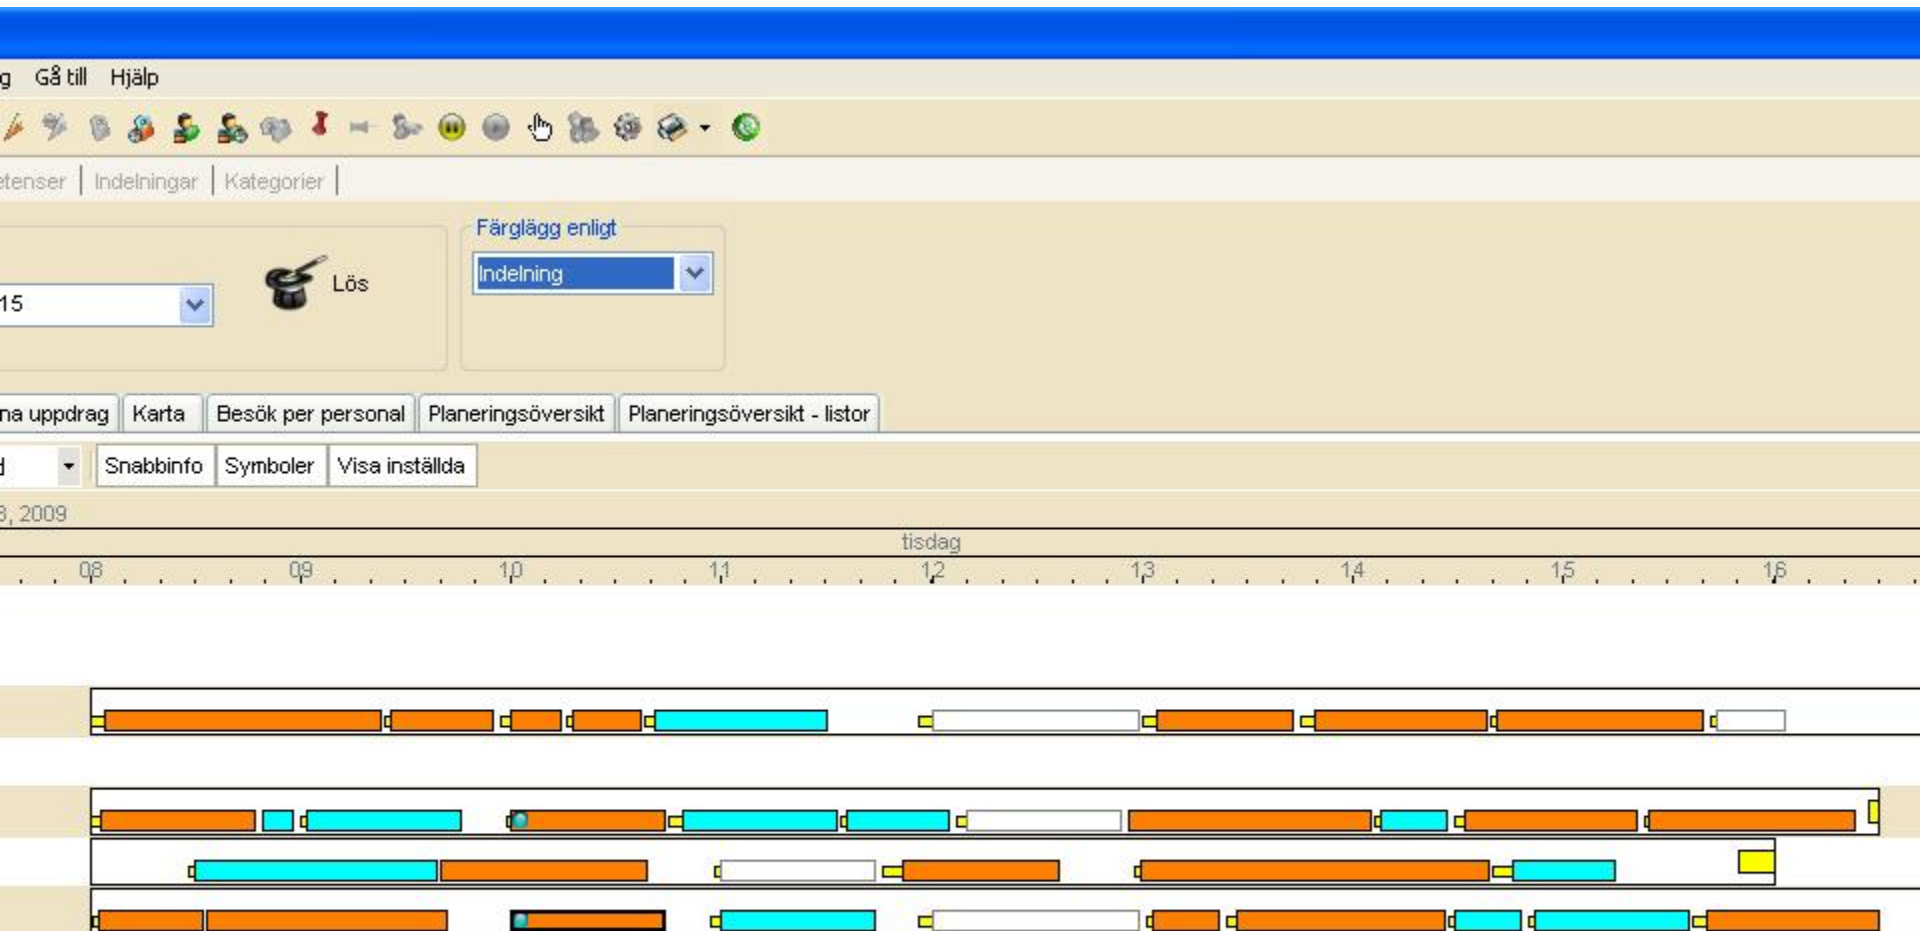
g Gå till Hjälp

etenser | Indelningar | Kategorier |

Färglägg enligt

Indelning

15

Lös

na uppdrag | Karta | Besök per personal | Planeringsöversikt | Planeringsöversikt - listor

d

Snabbinfo | Symboler | Visa inställda

3, 2009

tisdag

08 09 10 11 12 13 14 15 16